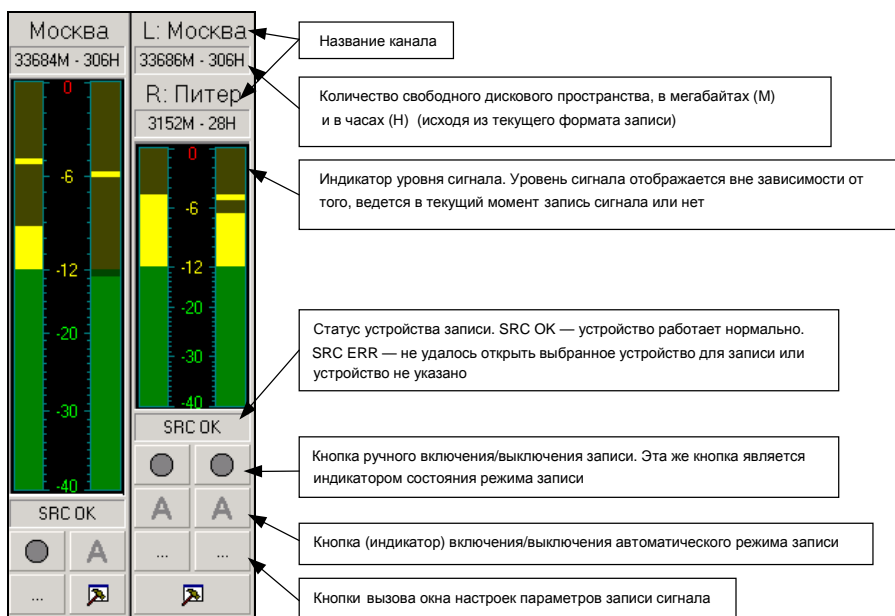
Москва
33684M - 306H
0
-6
-12
-20
-30
-40
SRC OK
A
...

L: Москва
33686M - 306H
R: Питер
3152M - 28H
0
-6
-12
-20
-30
-40
SRC OK
A A
... ...

Название канала

Количество свободного дискового пространства, в мегабайтах (M) и в часах (H) (исходя из текущего формата записи)

Индикатор уровня сигнала. Уровень сигнала отображается вне зависимости от того, ведется в текущий момент запись сигнала или нет

Статус устройства записи. SRC OK — устройство работает нормально. SRC ERR — не удалось открыть выбранное устройство для записи или устройство не указано

Кнопка ручного включения/выключения записи. Эта же кнопка является индикатором состояния режима записи

Кнопка (индикатор) включения/выключения автоматического режима записи

Кнопки вызова окна настроек параметров записи сигнала